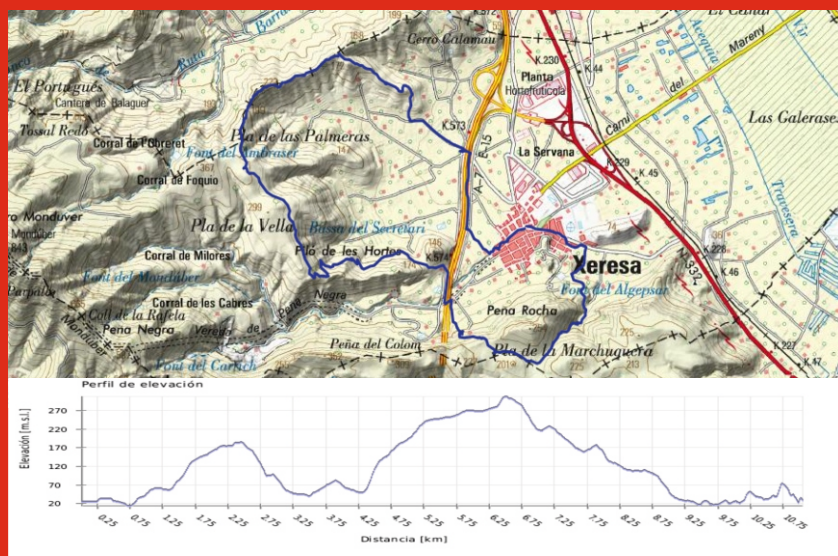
Barranc
Rua
El Portuguès
Cantera de Balaguer
Tossal Redó
Corral de l'Obreret
Corral de Foquio
Cerro Calamau
Planta Hortofrutícola
K.230
K.44
El Cenar
Acequia
Mareny
del
Camí
Las Galerasas
Pla de las Palmeras
Font del Ambraser
K.573
La Servana
K.229
K.45
Travesera
Monduver
Pla de la Vella
Bassa del Secretari
Pla de les Hortes
Corral de Milores
Font del Monduber
K.574
Xeresa
K.226
K.46
Corral de les Cabres
Coll de la Rafela
Pena Negra
Negra
Font del Algepsar
Peña Rocha
Pla de la Marchuquera
Peña del Colom
Font del Carlich
K.227
A-7
E-15
N-332
Perfil de elevación
Elevación [m.s.l.]
270
220
170
120
70
20
0.25
0.75
1.25
1.75
2.25
2.75
3.25
3.75
4.25
4.75
5.25
5.75
6.25
6.75
7.25
7.75
8.25
8.75
9.25
9.75
10.25
10.75
Distancia [km]